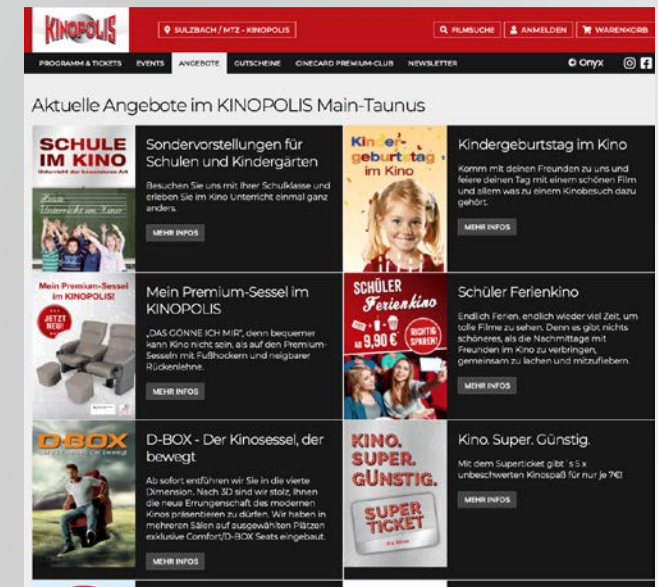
KINOPOLIS

SULZBACH / MTZ - KINOPOLIS

FILMSUCHE

ANMELDEN

WARENKORB

PROGRAMM & TICKETS EVENTS ANGEBOTE GUTSCHEINE CINECARD PREMIUM-CLUB NEWSLETTER

Onyx

Aktuelle Angebote im KINOPOLIS Main-Taunus

SCHULE IM KINO
Unterricht der besonderen Art

Sondervorstellungen für Schulen und Kindergärten

Besuchen Sie uns mit Ihrer Schulklasse und erleben Sie im Kino Unterricht einmal ganz anders.

MEHR INFOS

Kindergeburtstag im Kino

Kindergeburtstag im Kino

Komm mit deinen Freunden zu uns und feiere deinen Tag mit einem schönen Film und allem was zu einem Kinobesuch dazu gehört.

MEHR INFOS

Mein Premium-Sessel im KINOPOLIS!

JETZT NEU!

Mein Premium-Sessel im KINOPOLIS

„DAS GÖNNE ICH MIR", denn bequemer kann Kino nicht sein, als auf den Premium-Sesseln mit Fußhockern und neigbarer Rückenlehne.

MEHR INFOS

SCHÜLER Ferienkino

AB 9,90 €

RICHTIG SPAREN!

Schüler Ferienkino

Endlich Ferien, endlich wieder viel Zeit, um tolle Filme zu sehen. Denn es gibt nichts schöneres, als die Nachmittage mit Freunden im Kino zu verbringen, gemeinsam zu lachen und mitzufiebern.

MEHR INFOS

D-BOX

D-BOX - Der Kinosessel, der bewegt

Ab sofort entführen wir Sie in die vierte Dimension. Nach 3D sind wir stolz, Ihnen die neue Errungenschaft des modernen Kinos präsentieren zu dürfen. Wir haben in mehreren Sälen auf ausgewählten Plätzen exklusive Comfort/D-BOX Seats eingebaut.

MEHR INFOS

KINO. SUPER. GÜNSTIG.

SUPER TICKET

Kino. Super. Günstig.

Mit dem Superticket gibt´s 5 x unbeschwerten Kinospaß für nur je 7€!

MEHR INFOS